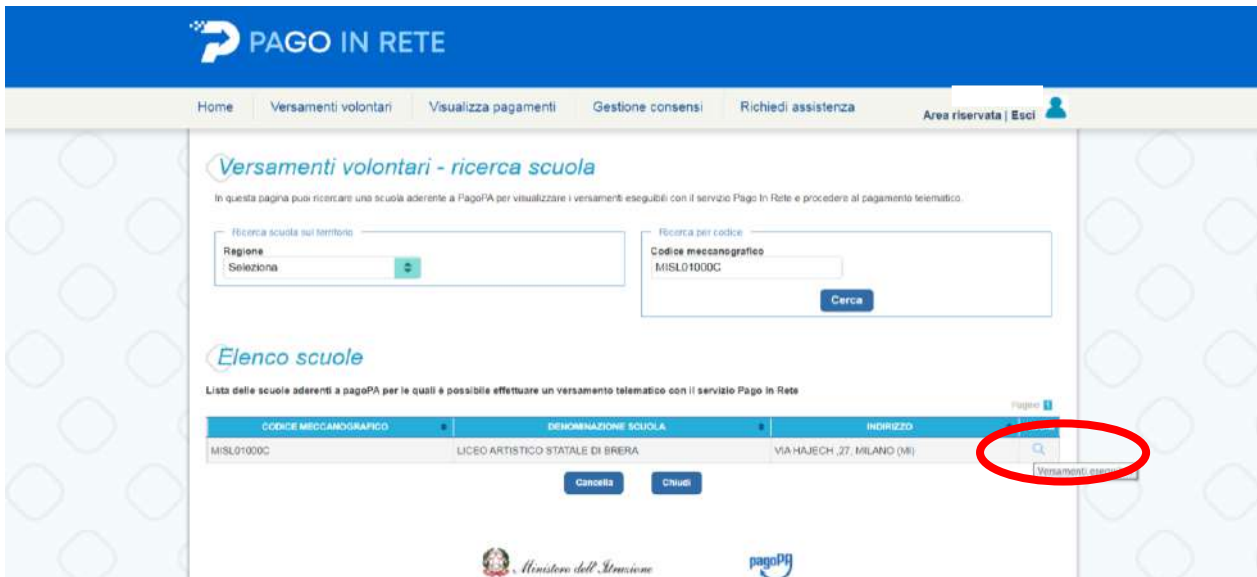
PAGO IN RETE

Home | Versamenti volontari | Visualizza pagamenti | Gestione consensi | Richiedi assistenza

Area riservata | Esci

Versamenti volontari - ricerca scuola

In questa pagina puoi ricercare una scuola aderente a PagoPA per visualizzare i versamenti eseguibili con il servizio Pago In Rete e procedere al pagamento telematico.

Ricerca scuola sul territorio

Regione

Seleziona

Ricerca per codice

Codice meccanografico

MISL01000C

Cerca

Elenco scuole

Lista delle scuole aderenti a pagoPA per le quali è possibile effettuare un versamento telematico con il servizio Pago In Rete

Pagine 1

| CODICE MECCANOGRAFICO | DENOMINAZIONE SCUOLA | INDIRIZZO | |
|---|---|---|---|
| MISL01000C | LICEO ARTISTICO STATALE DI BRERA | VIA HAJECH ,27, MILANO (MI) | |

Versamenti esegu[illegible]

Cancella

Chiudi

Ministero dell'Istruzione

pagoPA